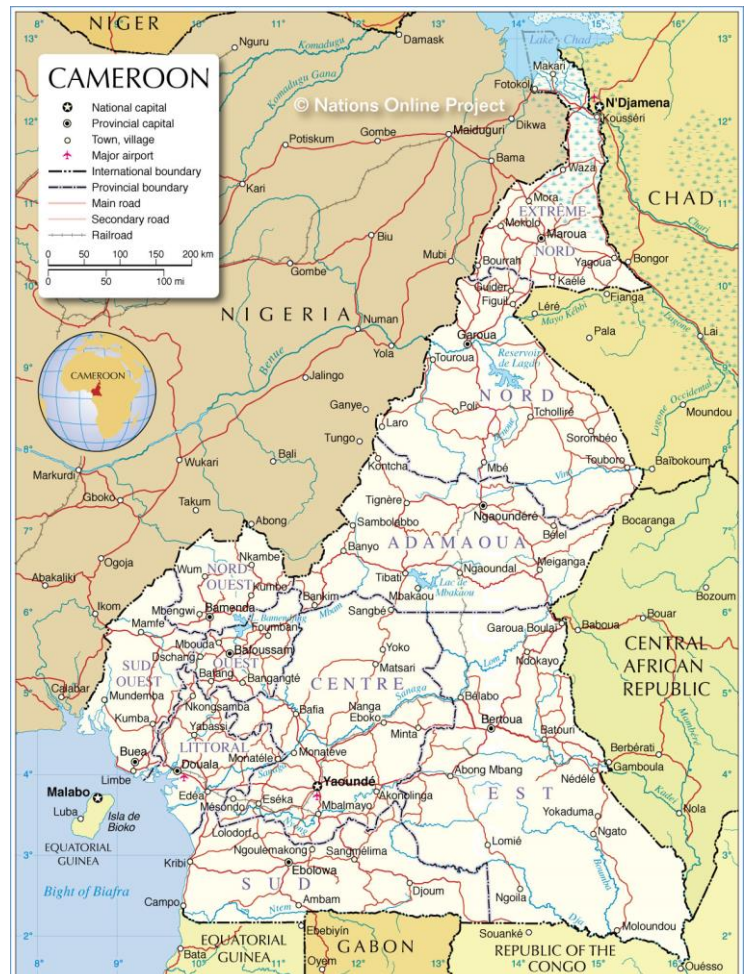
NIGER
CAMEROON
National capital
Provincial capital
Town, village
Major airport
International boundary
Provincial boundary
Main road
Secondary road
Railroad
0 50 100 150 200 km
0 50 100 mi
© Nations Online Project
Nguru
Damask
Komadugu
Komadugu Gana
Lake Chad
Makari
Fotokol
N'Djamena
Kousséri
Potiskum
Gombe
Maiduguri
Dikwa
Bama
Kari
Waza
CHAD
Mora
Mokolo
EXTRÊME
Maroua
NORD
Biu
Mubi
Bourrah
Yagoua
Bongor
Gombe
Guider
Kaélé
Figuil
Fianga
Léré
Mayo Kebbi
NIGERIA
Numan
Pala
Lai
Garoua
Yola
Touroua
Reservoir de Lagdo
CAMEROON
Benue
Jalingo
NORD
Poli
Tcholliré
Moundou
Ganye
Laro
Tungo
Sorombéo
Markurdi
Bali
Wukari
Kontcha
Mbé
Touboro
Baïbokoum
Gboko
Takum
Tignère
Abong
Sambolabbo
Ngaoundéré
Bocaranga
Ogoja
Banyo
ADAMAOUA
Bélel
Abakaliki
Nkambe
Wum
NORD
OUEST
Kumbo
Ngaoundal
Meiganga
Ikom
Tibati
Lac de Mbakaou
Bozoum
Bankim
Mbakaou
Mbengwi
Bamenda
Bouar
Mamfe
Sangbé
Garoua Boulaï
Baboua
Mbouda
Bafoussam
Foumban
Mbam
CENTRAL
Dschang
OUEST
Yoko
Ndokayo
AFRICAN
SUD
Bangangté
Matsari
REPUBLIC
OUEST
Balang
Calabar
Mundemba
CENTRE
Lom
Sanaga
Bafia
Bélabo
Kumba
Nkongsamba
Nanga
Yabassi
Eboko
Bertoua
Batouri
LITTORAL
Minta
Buea
Monatélé
Berbérati
Limbe
Douala
Yaoundé
Abong Mbang
Gamboula
Malabo
Nédélé
Luba
Isla de Bioko
Edéa
Eséka
Mbalmayo
Akonolinga
EST
Mésondo
Yokaduma
Nola
Lolodorf
Ngato
EQUATORIAL GUINEA
Kribi
Ngoulemakong
Sangmélima
Lomié
Ebolowa
Bight of Biafra
SUD
Djoum
Campo
Ngoila
Ambam
Ntem
Moloundou
EQUATORIAL GUINEA
Ebebiyin
GABON
Souanké
REPUBLIC OF THE CONGO
Bata
Oyem
Ouésso
14°
15°
16°
13°
12°
11°
10°
9°
8°
7°
6°
5°
4°
3°
2°